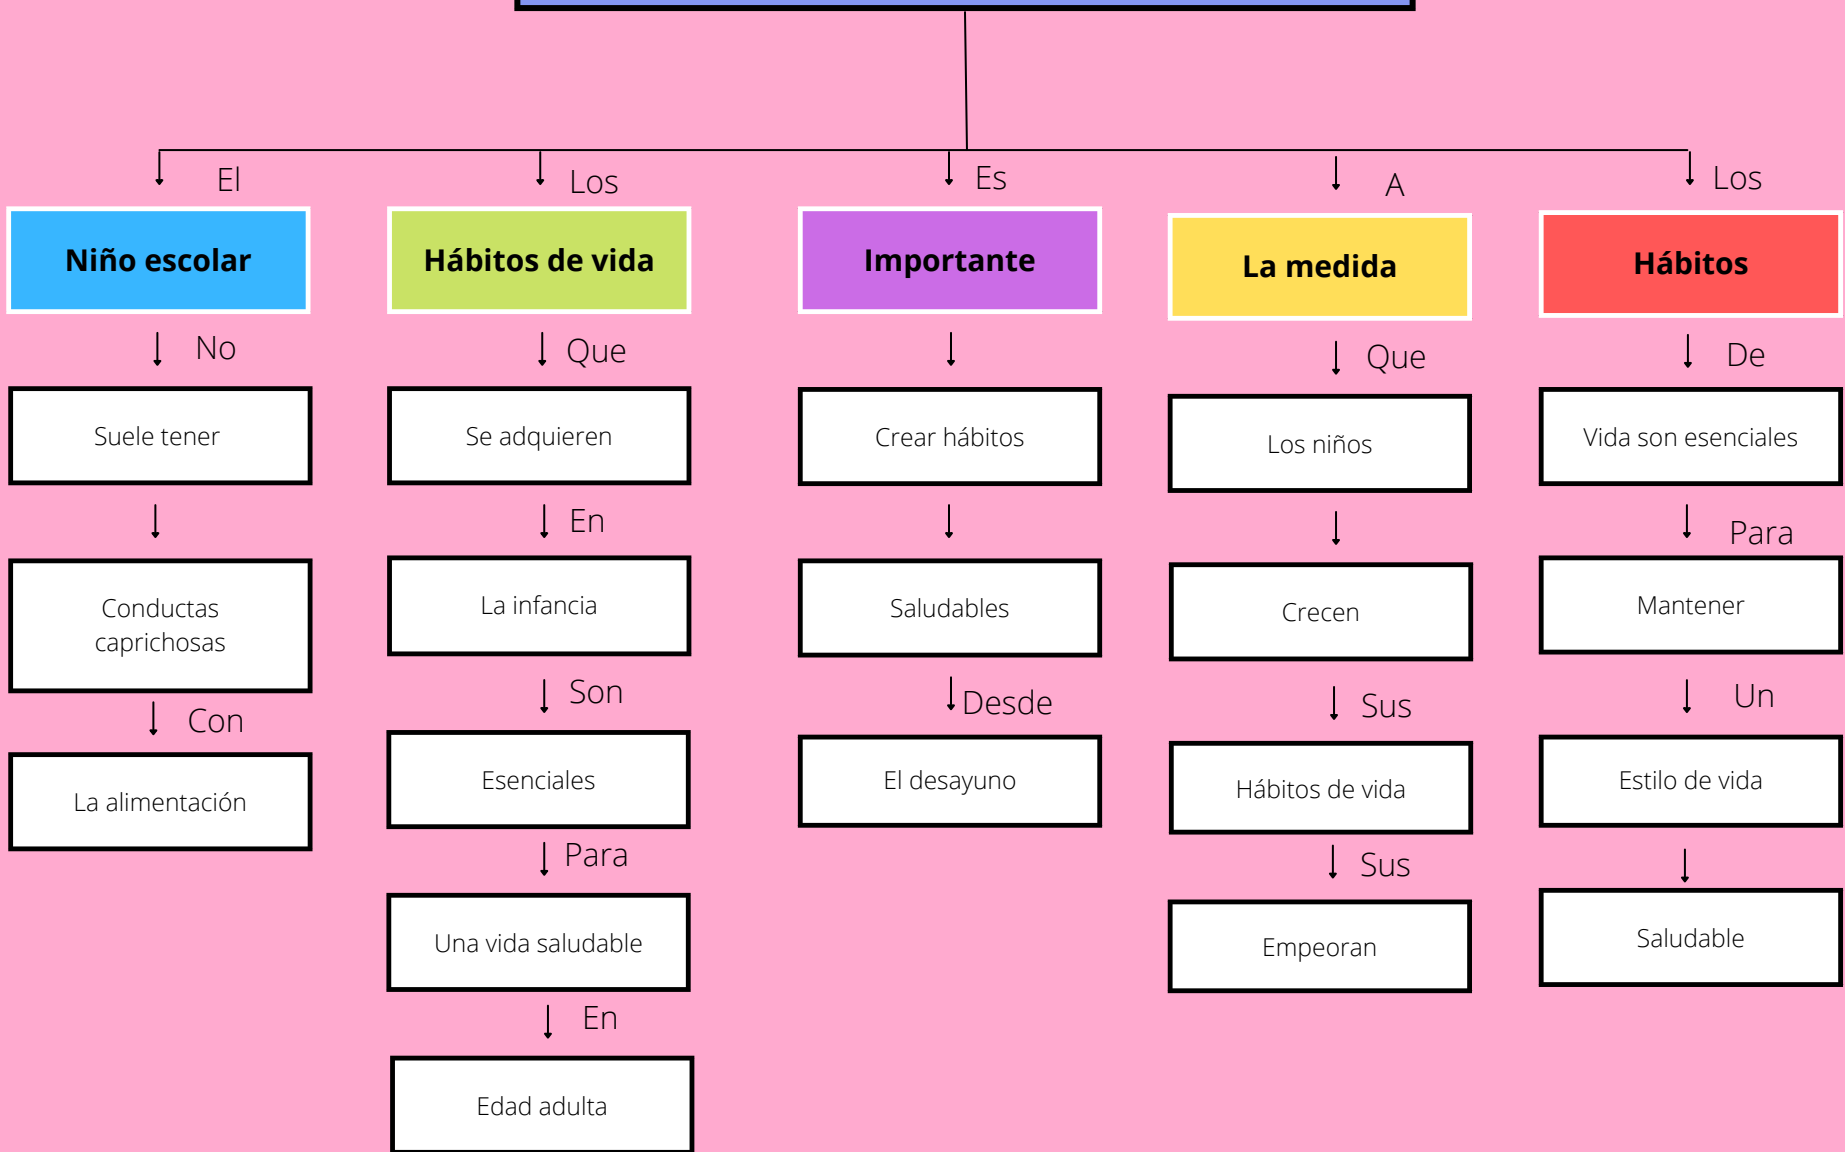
El
Niño escolar
No
Suele tener
Conductas caprichosas
Con
La alimentación

Los
Hábitos de vida
Que
Se adquieren
En
La infancia
Son
Esenciales
Para
Una vida saludable
En
Edad adulta

Es
Importante
Crear hábitos
Saludables
Desde
El desayuno

A
La medida
Que
Los niños
Crecen
Sus
Hábitos de vida
Sus
Empeoran

Los
Hábitos
De
Vida son esenciales
Para
Mantener
Un
Estilo de vida
Saludable